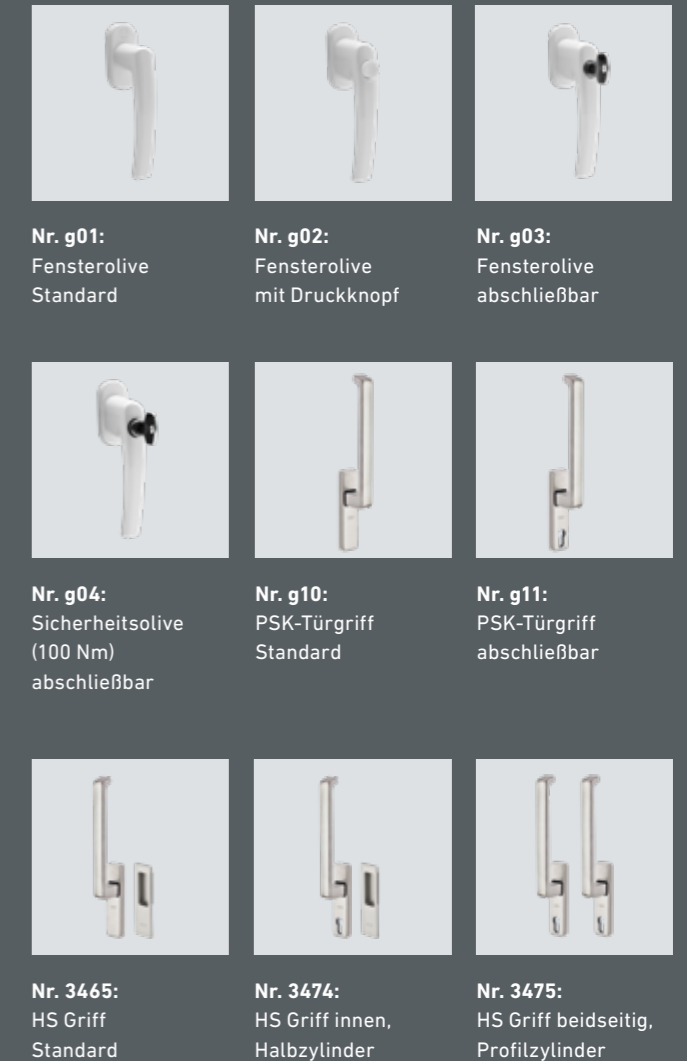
Nr. g01:
Fensterolive
Standard

Nr. g02:
Fensterolive
mit Druckknopf

Nr. g03:
Fensterolive
abschließbar

Nr. g04:
Sicherheitsolive
(100 Nm)
abschließbar

Nr. g10:
PSK-Türgriff
Standard

Nr. g11:
PSK-Türgriff
abschließbar

Nr. 3465:
HS Griff
Standard

Nr. 3474:
HS Griff innen,
Halbzylinder

Nr. 3475:
HS Griff beidseitig,
Profilzylinder